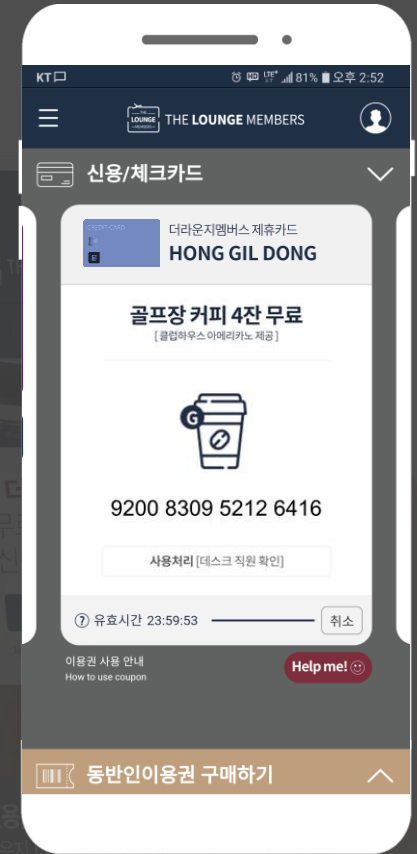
KT
81% 오후 2:52

THE LOUNGE MEMBERS THE LOUNGE MEMBERS

신용/체크카드

CREDIT CARD
더라운지멤버스 제휴카드
HONG GIL DONG

골프장 커피 4잔 무료
[클럽하우스 아메리카노 제공]

G

9200 8309 5212 6416

사용처리 [데스크 직원 확인]

? 유효시간 23:59:53
취소

이용권 사용 안내
How to use coupon
Help me!

동반인이용권 구매하기